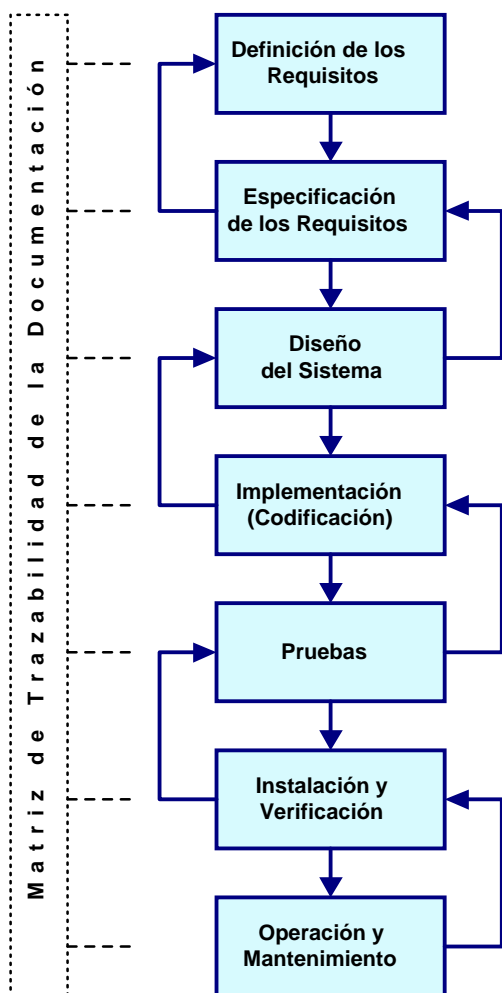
Matriz de Trazabilidad de la Documentación

Definición de los Requisitos

Especificación de los Requisitos

Diseño del Sistema

Implementación (Codificación)

Pruebas

Instalación y Verificación

Operación y Mantenimiento